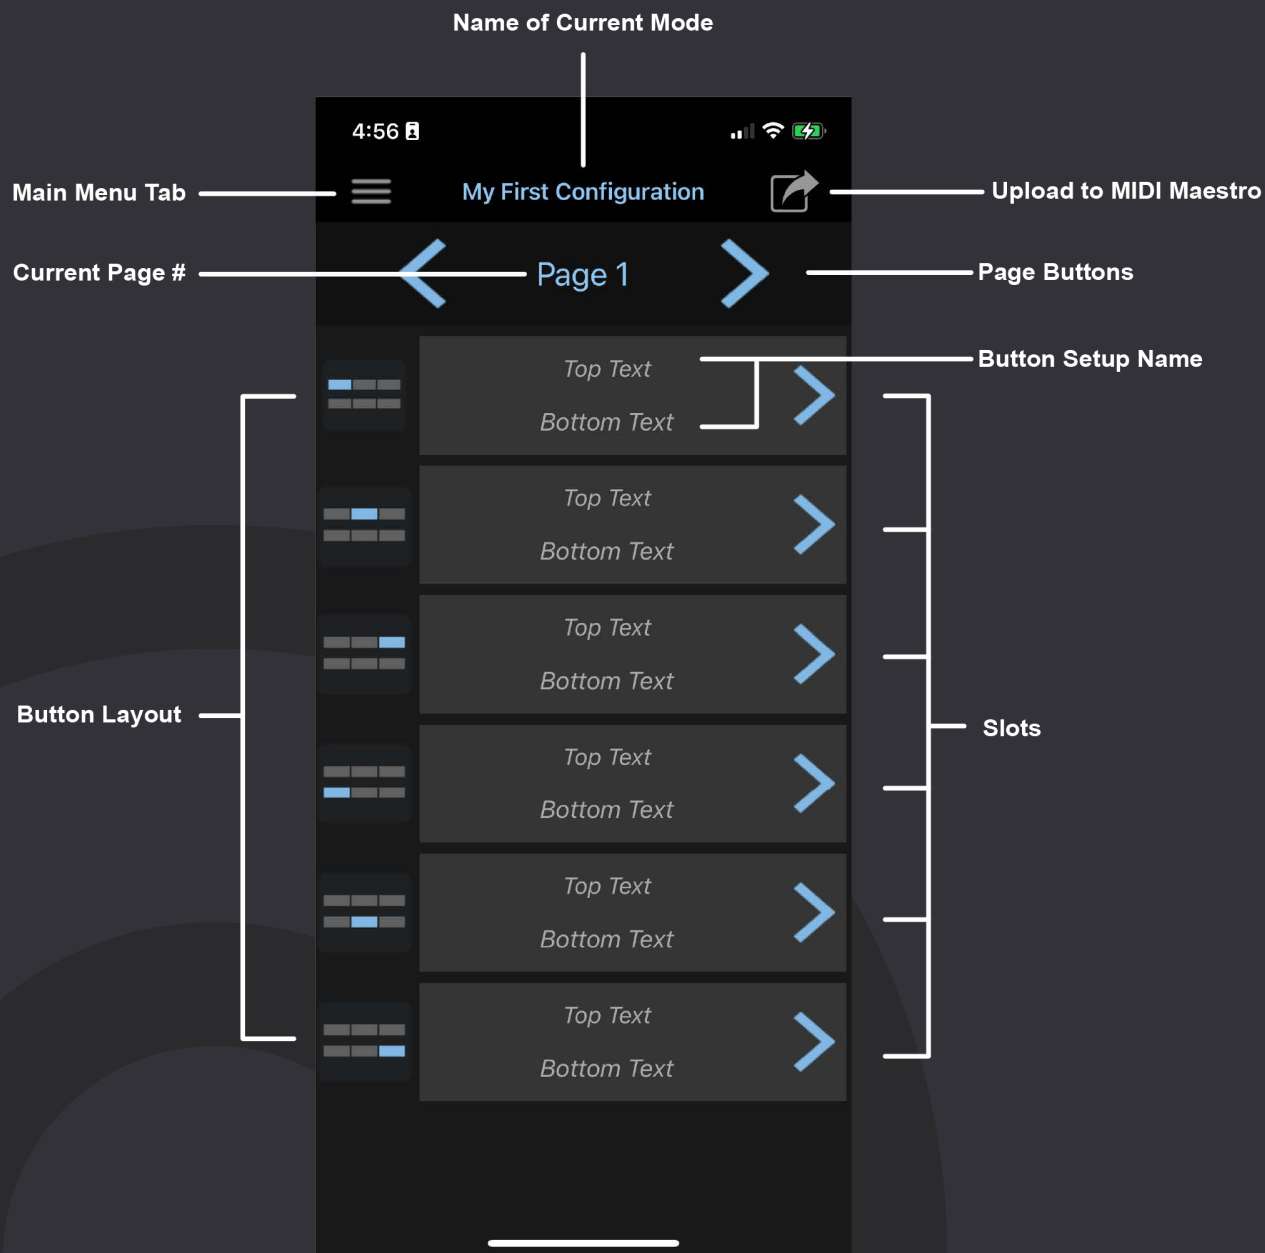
Name of Current Mode

4:56

Main Menu Tab

My First Configuration

Upload to MIDI Maestro

Current Page #

Page 1

Page Buttons

Top Text
Bottom Text

Button Setup Name

Top Text
Bottom Text

Top Text
Bottom Text

Button Layout

Slots

Top Text
Bottom Text

Top Text
Bottom Text

Top Text
Bottom Text